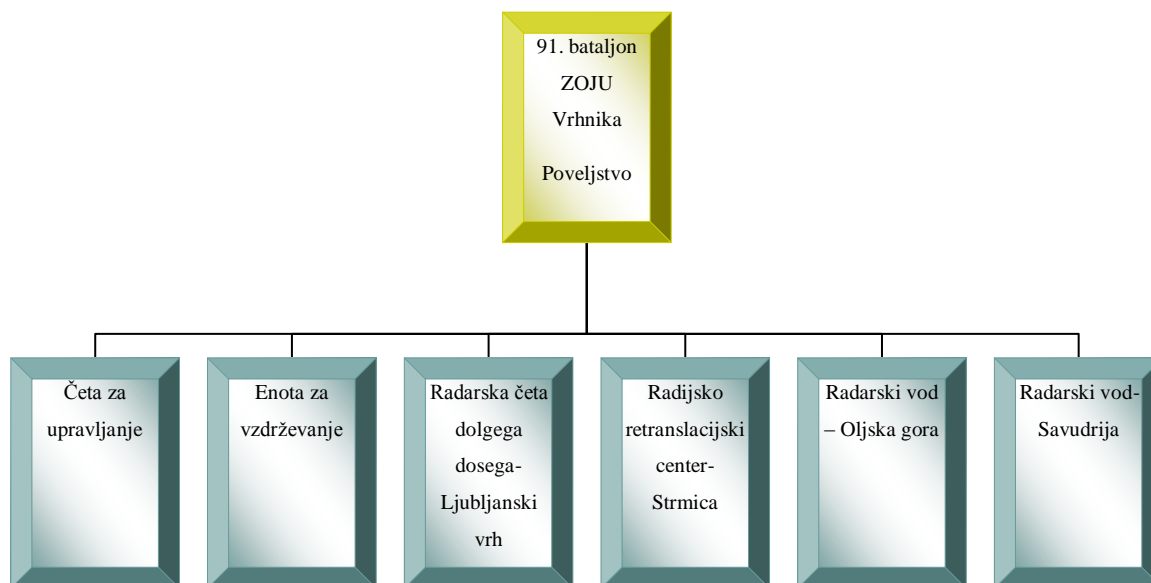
91. bataljon
ZOJU
Vrhnika

Poveljstvo

Četa za upravljanje

Enota za vzdrževanje

Radarska četa dolgega dosega- Ljubljanski vrh

Radijsko retranslacijski center- Strmica

Radarski vod – Oljska gora

Radarski vod- Savudrija